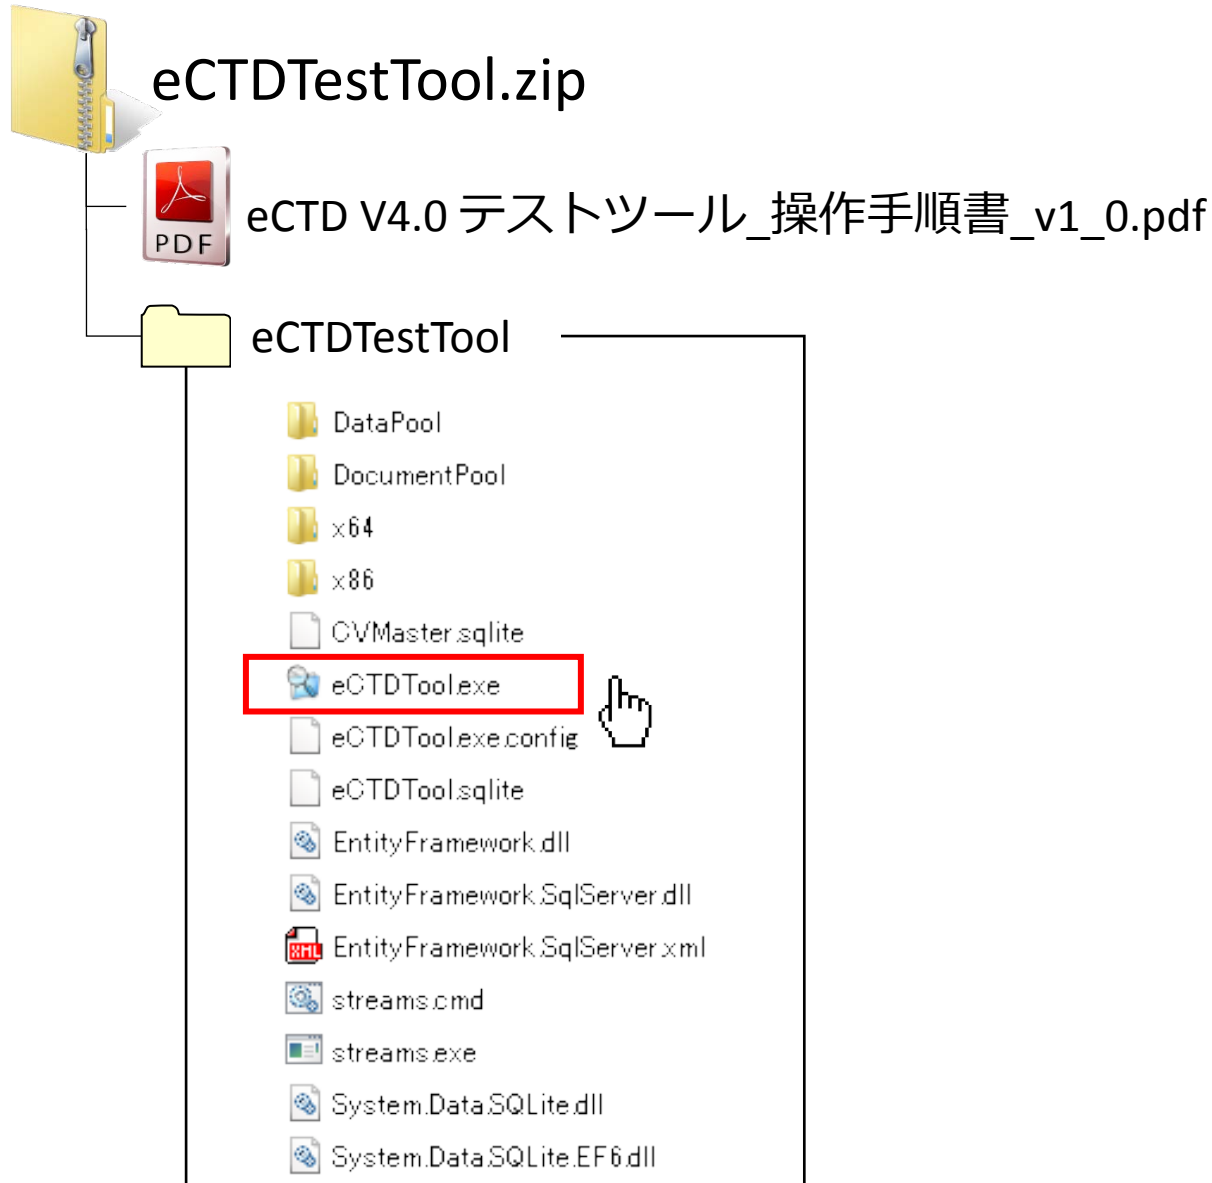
eCTDTestTool.zip

PDF

eCTD V4.0 テストツール_操作手順書_v1_0.pdf

eCTDTestTool

DataPool
DocumentPool
x64
x86
CVMaster.sqlite
eCTDTool.exe
eCTDTool.exe.config
eCTDTool.sqlite
EntityFramework.dll
EntityFramework.SqlServer.dll
XML
EntityFramework.SqlServer.xml
streams.cmd
streams.exe
System.Data.SQLite.dll
System.Data.SQLite.EF6.dll